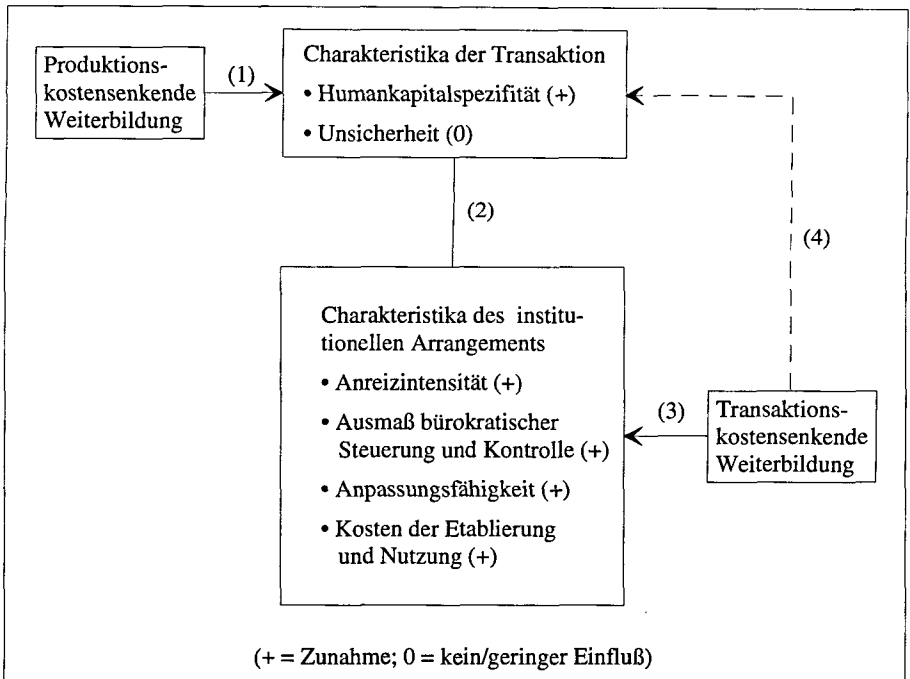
Produktionskostensenkende Weiterbildung

(1)

Charakteristika der Transaktion
• Humankapitalspezifität (+)
• Unsicherheit (0)

(2)

(4)

Charakteristika des institutionellen Arrangements
• Anreizintensität (+)
• Ausmaß bürokratischer Steuerung und Kontrolle (+)
• Anpassungsfähigkeit (+)
• Kosten der Etablierung und Nutzung (+)

(3)

Transaktionskostensenkende Weiterbildung

(+ = Zunahme; 0 = kein/geringer Einfluß)